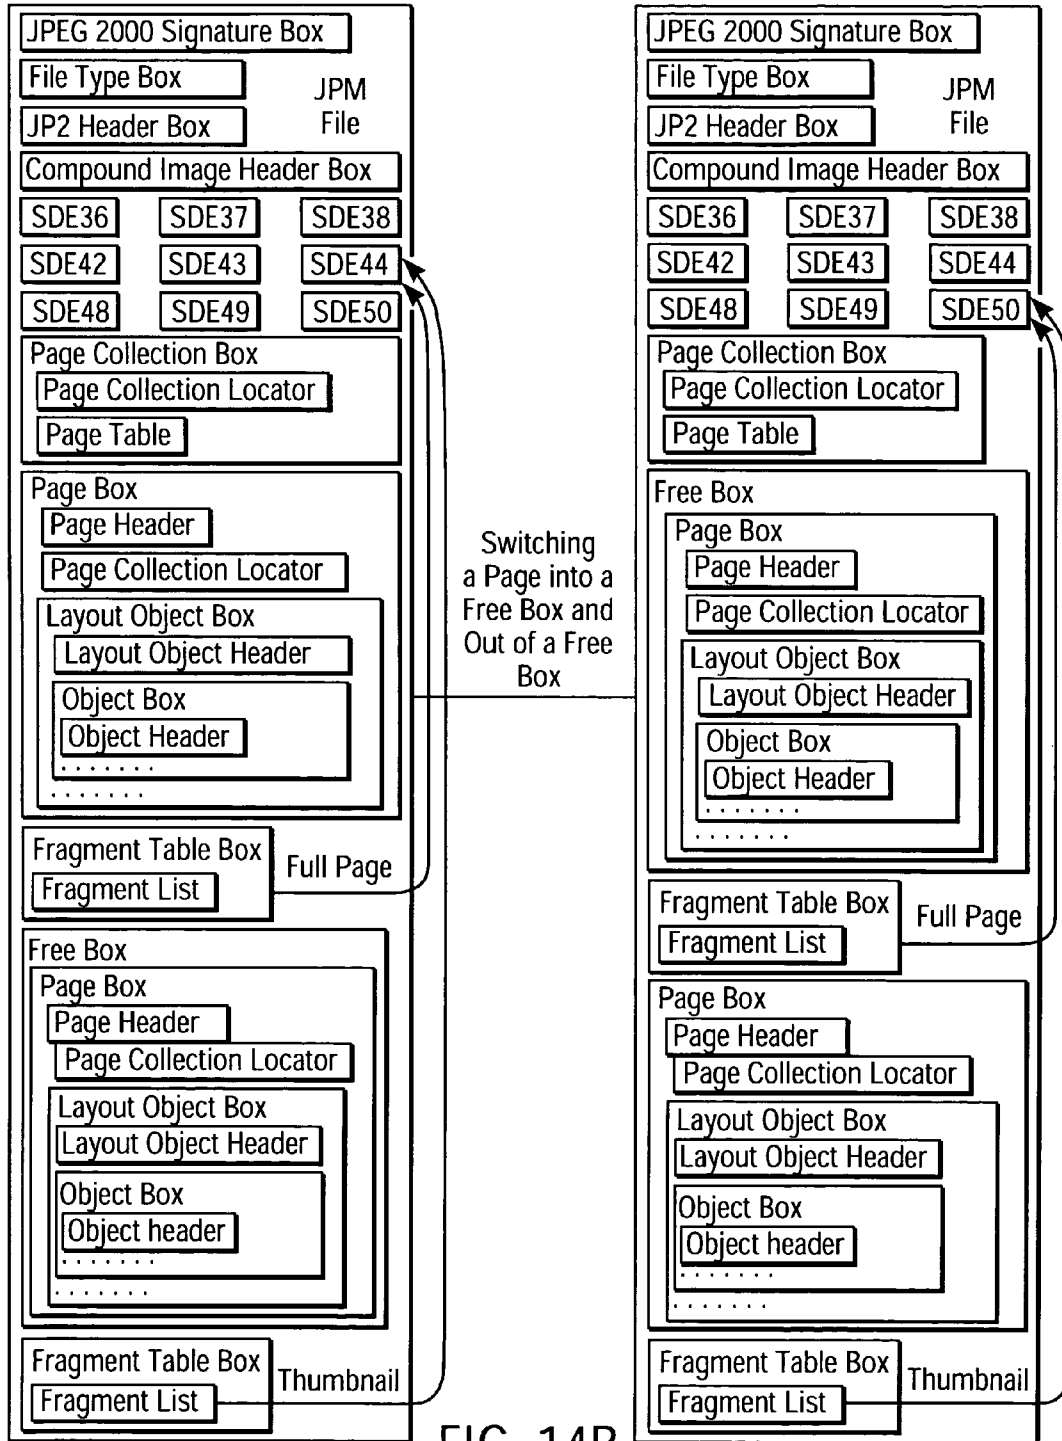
JPEG 2000 Signature Box
File Type Box
JPM File
JP2 Header Box
Compound Image Header Box
SDE36
SDE37
SDE38
SDE42
SDE43
SDE44
SDE48
SDE49
SDE50
Page Collection Box
Page Collection Locator
Page Table
Page Box
Page Header
Page Collection Locator
Layout Object Box
Layout Object Header
Object Box
Object Header
.......
.......
Fragment Table Box
Fragment List
Full Page
Free Box
Page Box
Page Header
Page Collection Locator
Layout Object Box
Layout Object Header
Object Box
Object header
.......
.......
Fragment Table Box
Fragment List
Thumbnail

Switching a Page into a Free Box and Out of a Free Box

JPEG 2000 Signature Box
File Type Box
JPM File
JP2 Header Box
Compound Image Header Box
SDE36
SDE37
SDE38
SDE42
SDE43
SDE44
SDE48
SDE49
SDE50
Page Collection Box
Page Collection Locator
Page Table
Free Box
Page Box
Page Header
Page Collection Locator
Layout Object Box
Layout Object Header
Object Box
Object Header
.......
.......
Fragment Table Box
Fragment List
Full Page
Page Box
Page Header
Page Collection Locator
Layout Object Box
Layout Object Header
Object Box
Object header
.......
.......
Fragment Table Box
Fragment List
Thumbnail

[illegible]